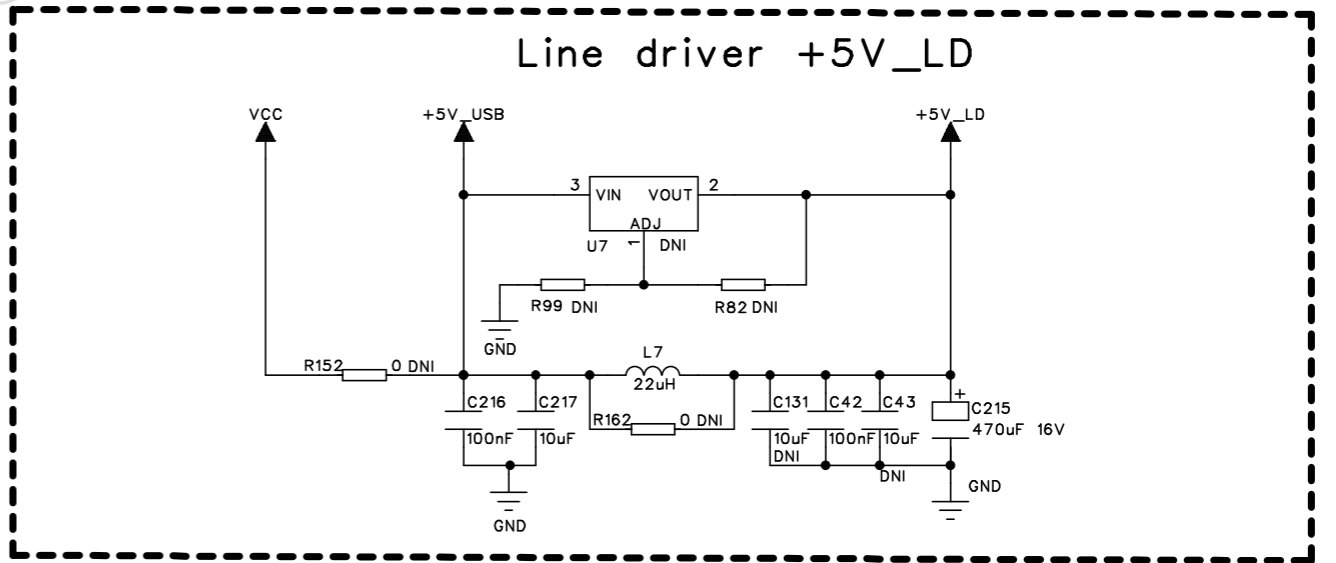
Line driver +5V_LD

VCC
+5V_USB
+5V_LD

3 VIN VOUT 2
ADJ
U7 1 DNI

R99 DNI
R82 DNI
GND

R152 0 DNI
L7
22uH
R162 0 DNI

C216
100nF
C217
10uF
GND

C131
10uF
DNI
C42
100nF
C43
10uF
DNI
+
C215
470uF 16V
GND